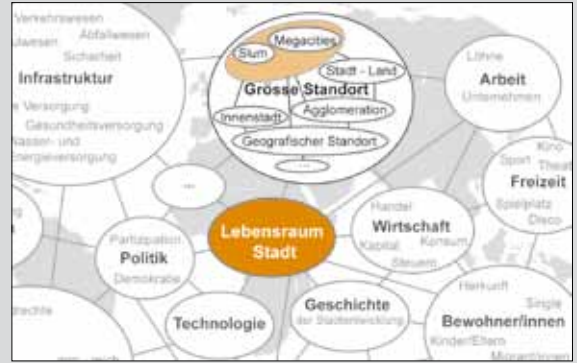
Verkehrswesen
Abfallwesen
...lwesen
Sicherheit
Infrastruktur
...e Versorgung
Gesundheitsversorgung
...asser- und
...nergieversorgung

Slum
Megacities
Stadt - Land
Grösse Standort
Innenstadt
Agglomeration
Geografischer Standort
...

Löhne
Arbeit
Unternehmen

Kino
Sport
Theat...
Freizeit
Spielplatz
Disco

...

Lebensraum Stadt

Partizipation
Politik
Demokratie

Handel
Wirtschaft
Kapital
Konsum
Steuern

...rechte

Technologie

Geschichte
der Stadtentwicklung

Herkunft
Single
Bewohner/innen
Kinder/Eltern
Migrant/innen